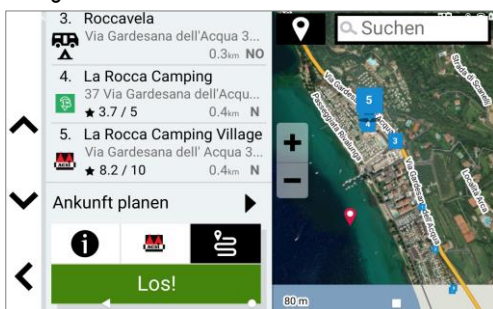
3. Roccavela
Via Gardesana dell'Acqua 3...
0.3km NO

4. La Rocca Camping
37 Via Gardesana dell'Acqu...
★ 3.7 / 5
0.4km N

5. La Rocca Camping Village
Via Gardesana dell' Acqua 3...
★ 8.2 / 10
0.4km N

Ankunft planen

Los!

Suchen

+
−

5
3

Via Gardesana dell'Acqua
Passeggiata Rivalunga
Strada di Scaveaghe
Località Valle

80 m